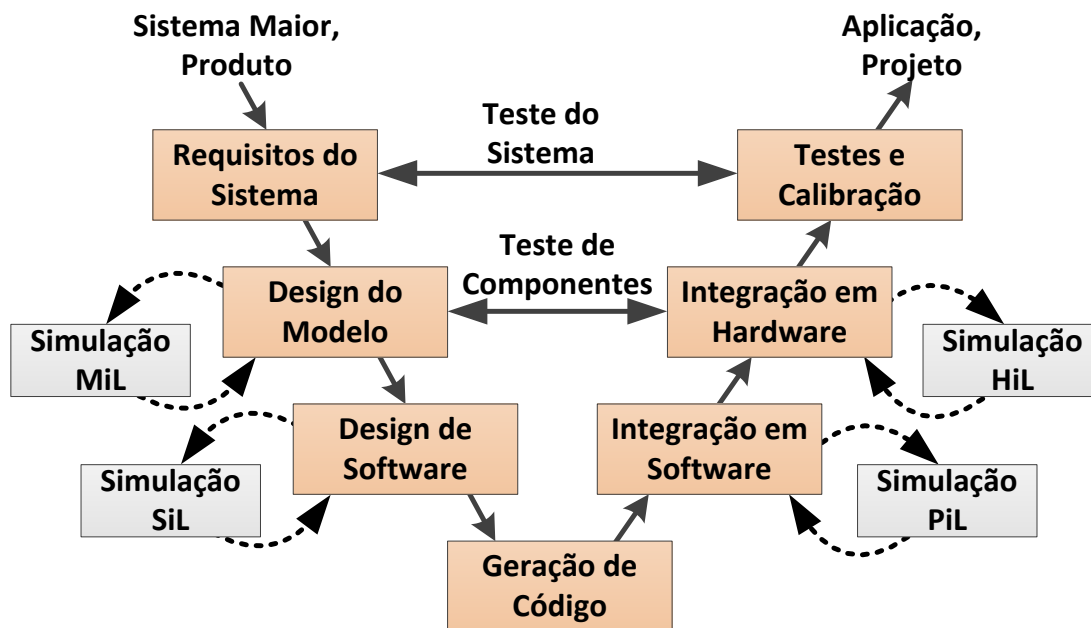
Sistema Maior, Produto

Aplicação, Projeto

Teste do Sistema

Requisitos do Sistema

Testes e Calibração

Teste de Componentes

Design do Modelo

Integração em Hardware

Simulação MiL

Simulação HiL

Design de Software

Integração em Software

Simulação SiL

Simulação PiL

Geração de Código